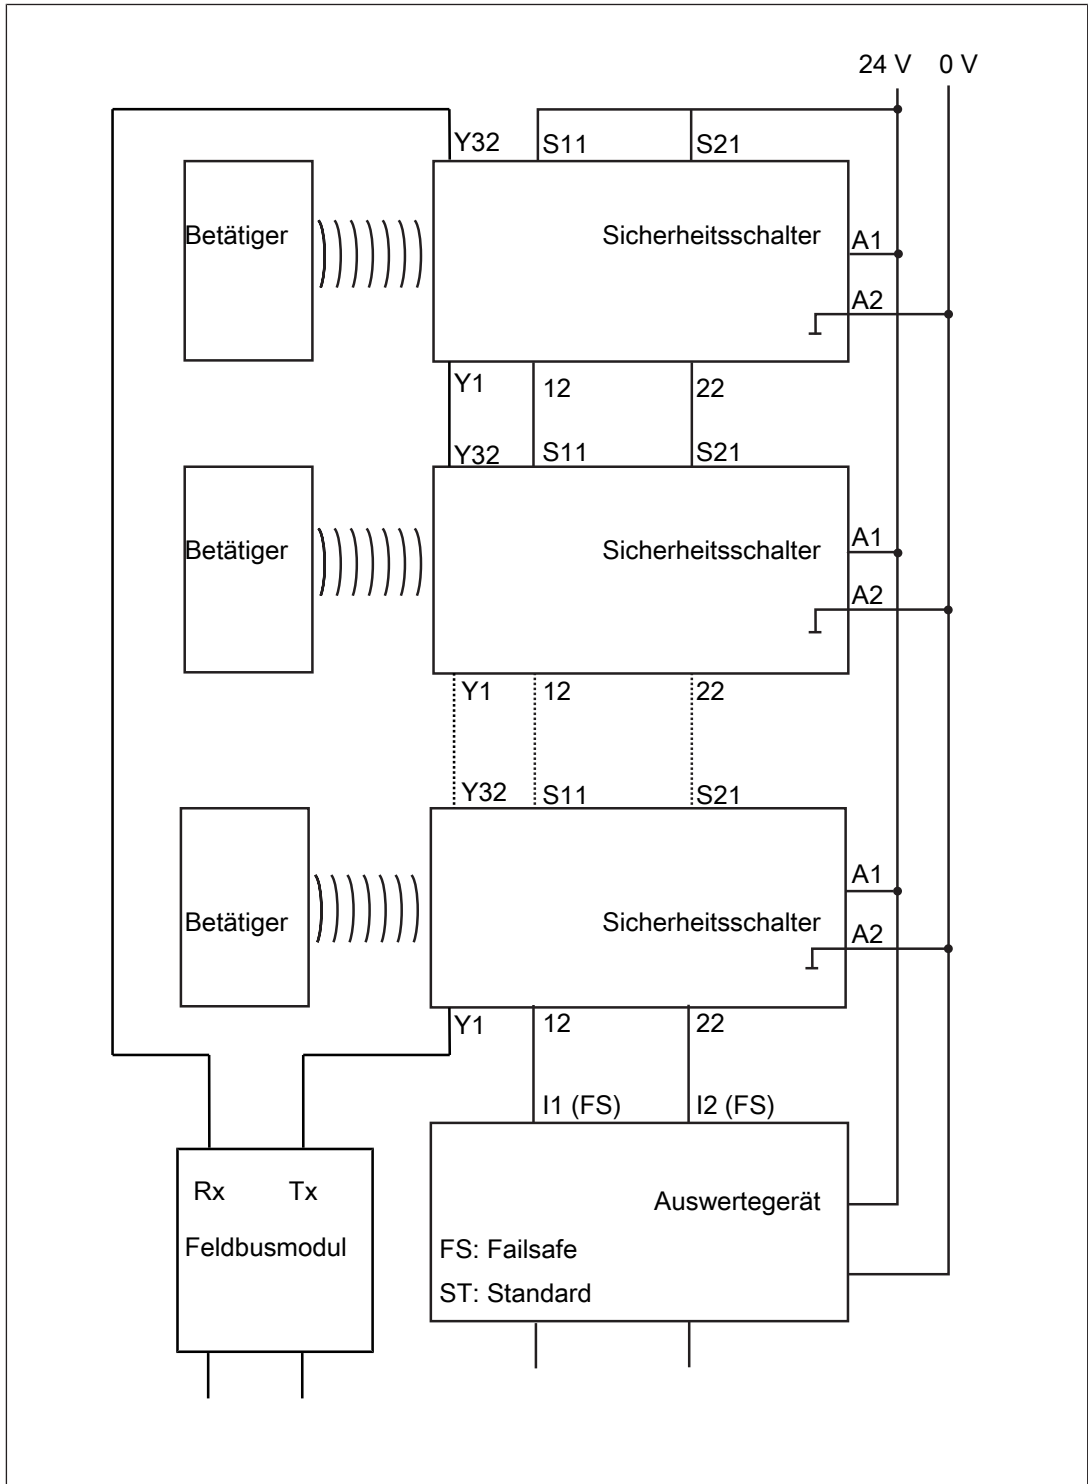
24 V 0 V

Y32 S11 S21

Betätiger

Sicherheitsschalter

A1

A2

Y1 12 22

Y32 S11 S21

Betätiger

Sicherheitsschalter

A1

A2

Y1 12 22

Y32 S11 S21

Betätiger

Sicherheitsschalter

A1

A2

Y1 12 22

I1 (FS) I2 (FS)

Rx Tx

Feldbusmodul

Auswertegerät

FS: Failsafe

ST: Standard